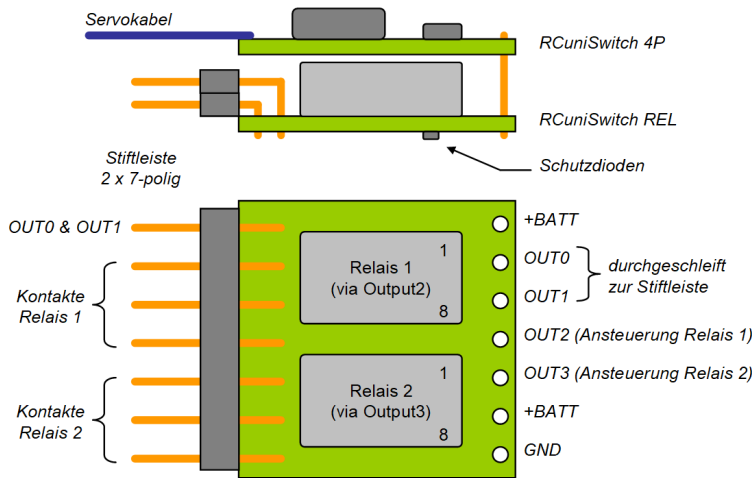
Servokabel

RCuniSwitch 4P

RCuniSwitch REL

Stiftleiste
2 x 7-polig

Schutzdioden

OUT0 & OUT1

Kontakte
Relais 1

Kontakte
Relais 2

Relais 1
(via Output2)
1
8

Relais 2
(via Output3)
1
8

+BATT
OUT0
OUT1
durchgeschleift
zur Stiftleiste
OUT2 (Ansteuerung Relais 1)
OUT3 (Ansteuerung Relais 2)
+BATT
GND